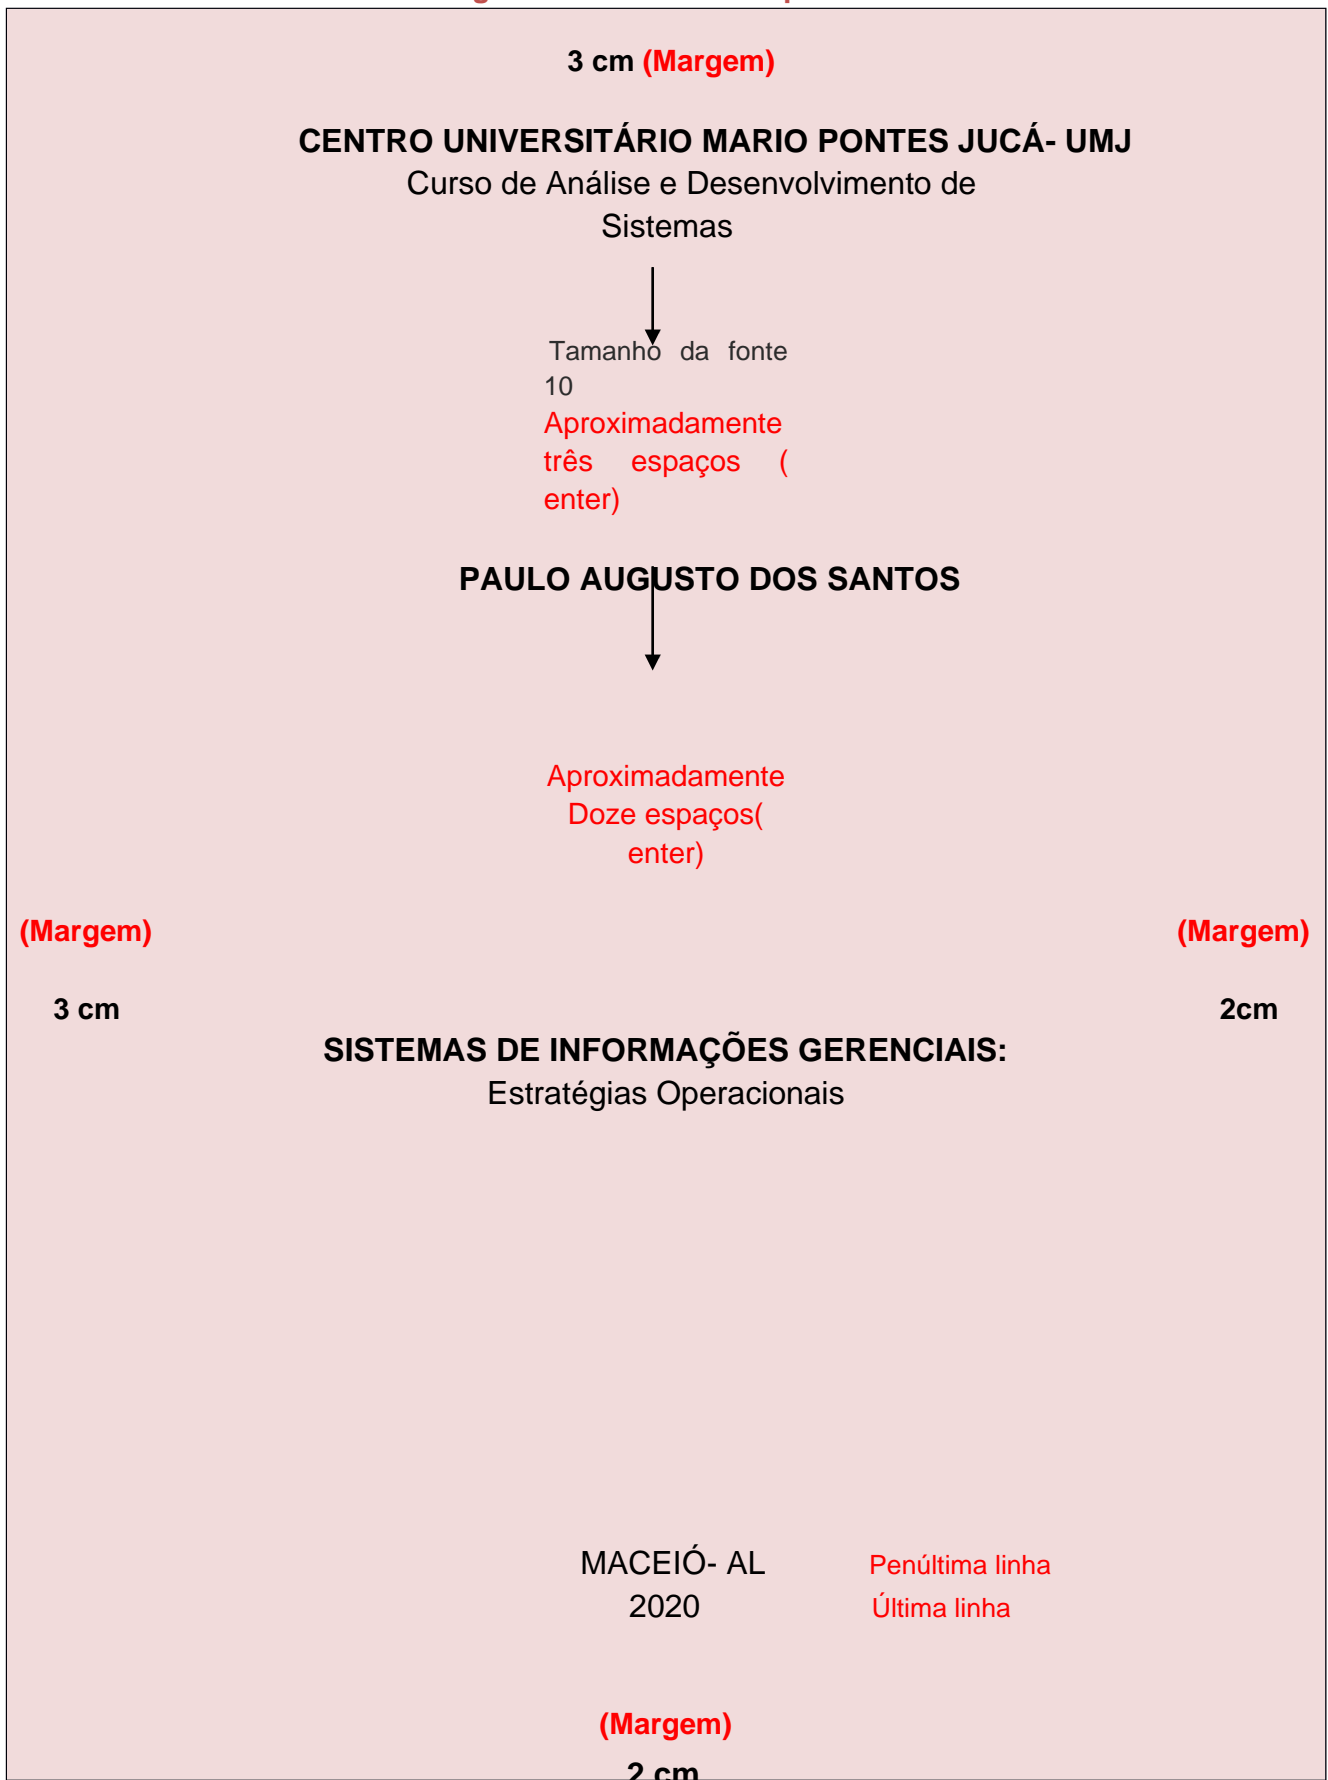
3 cm (Margem)

CENTRO UNIVERSITÁRIO MARIO PONTES JUCÁ- UMJ
Curso de Análise e Desenvolvimento de Sistemas

Tamanho da fonte 10
Aproximadamente três espaços ( enter)

PAULO AUGUSTO DOS SANTOS

Aproximadamente Doze espaços( enter)

(Margem)

3 cm

(Margem)

2cm

SISTEMAS DE INFORMAÇÕES GERENCIAIS:
Estratégias Operacionais

MACEIÓ- AL
2020

Penúltima linha
Última linha

(Margem)
2 cm